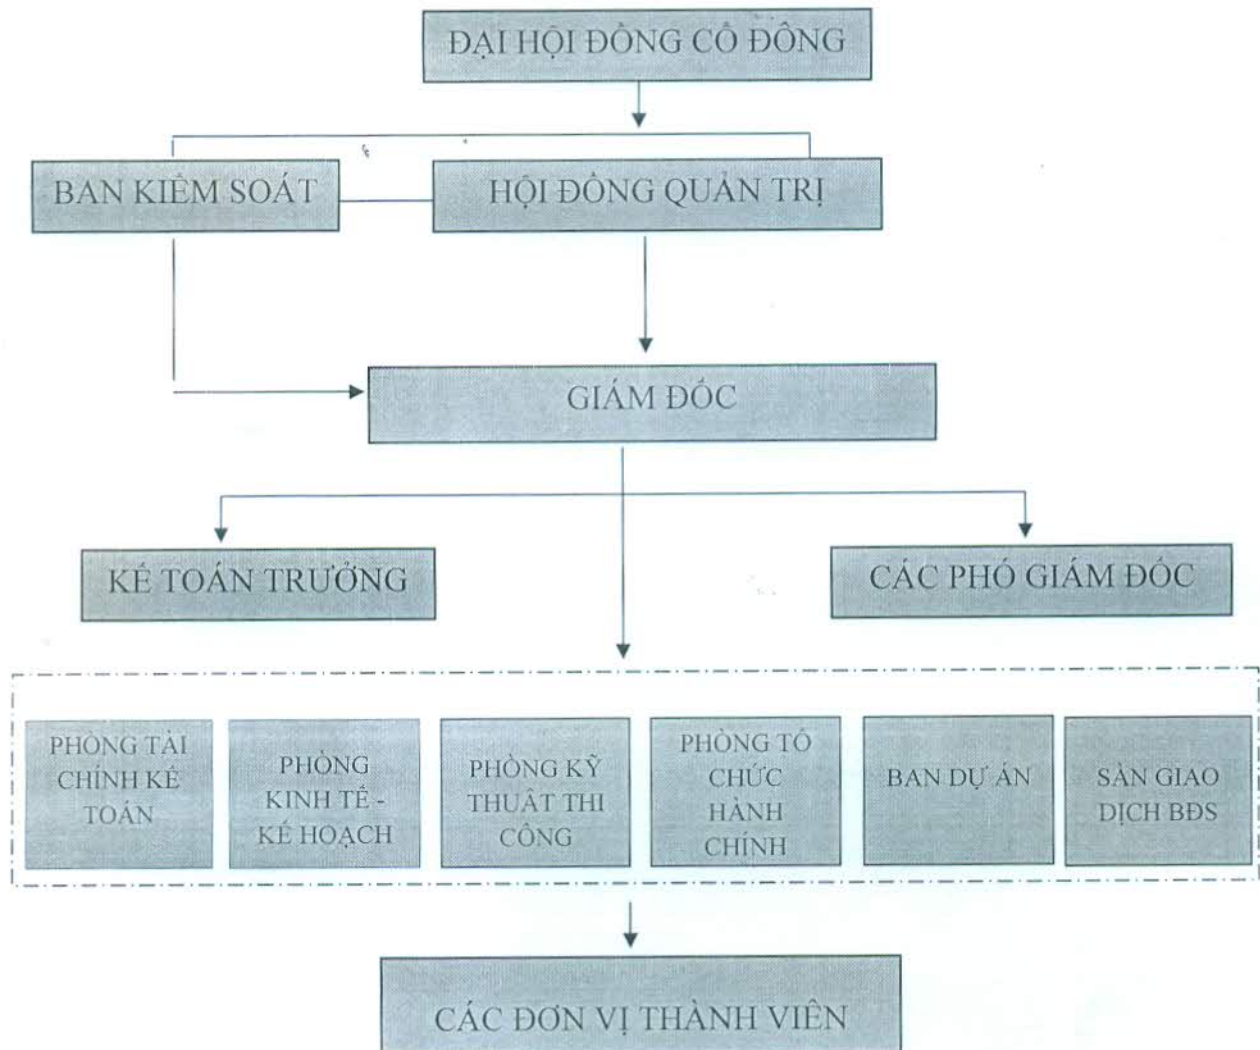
ĐẠI HỘI ĐỒNG CỔ ĐÔNG

BAN KIỂM SOÁT

HỘI ĐỒNG QUẢN TRỊ

GIÁM ĐỐC

KẾ TOÁN TRƯỞNG

CÁC PHÓ GIÁM ĐỐC

PHÒNG TÀI CHÍNH KẾ TOÁN

PHÒNG KINH TẾ - KẾ HOẠCH

PHÒNG KỸ THUẬT THI CÔNG

PHÒNG TỔ CHỨC HÀNH CHÍNH

BAN DỰ ÁN

SÀN GIAO DỊCH BĐS

CÁC ĐƠN VỊ THÀNH VIÊN